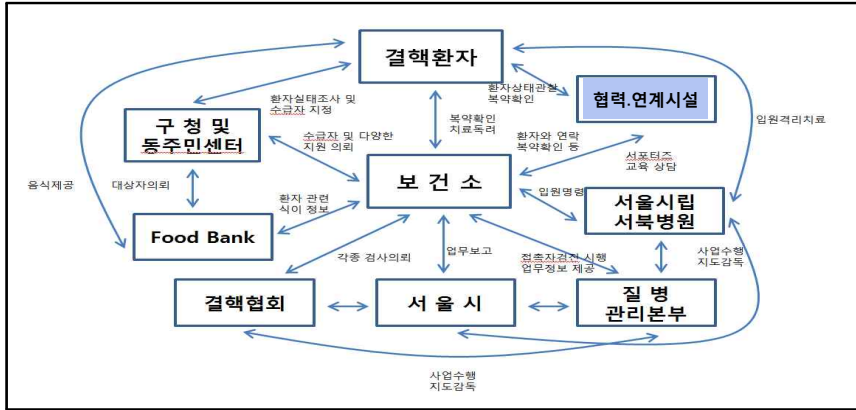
결핵환자

환자실태조사 및 수급자 지정

환자상태관찰 복약확인

협력.연계시설

구 청 및 동주민센터

수급자 및 다양한 지원 의뢰

복약확인 치료독려

환자와 연락 복약확인 등

입원격리치료

음식제공

대상자의뢰

보 건 소

서포터즈 교육 상담

환자 관련 식이 정보

입원명령

서울시립 서북병원

Food Bank

각종 검사의뢰

업무보고

접촉자검진 시행 업무정보 제공

사업수행 지도감독

결핵협회

서 울 시

질 병 관리본부

사업수행 지도감독